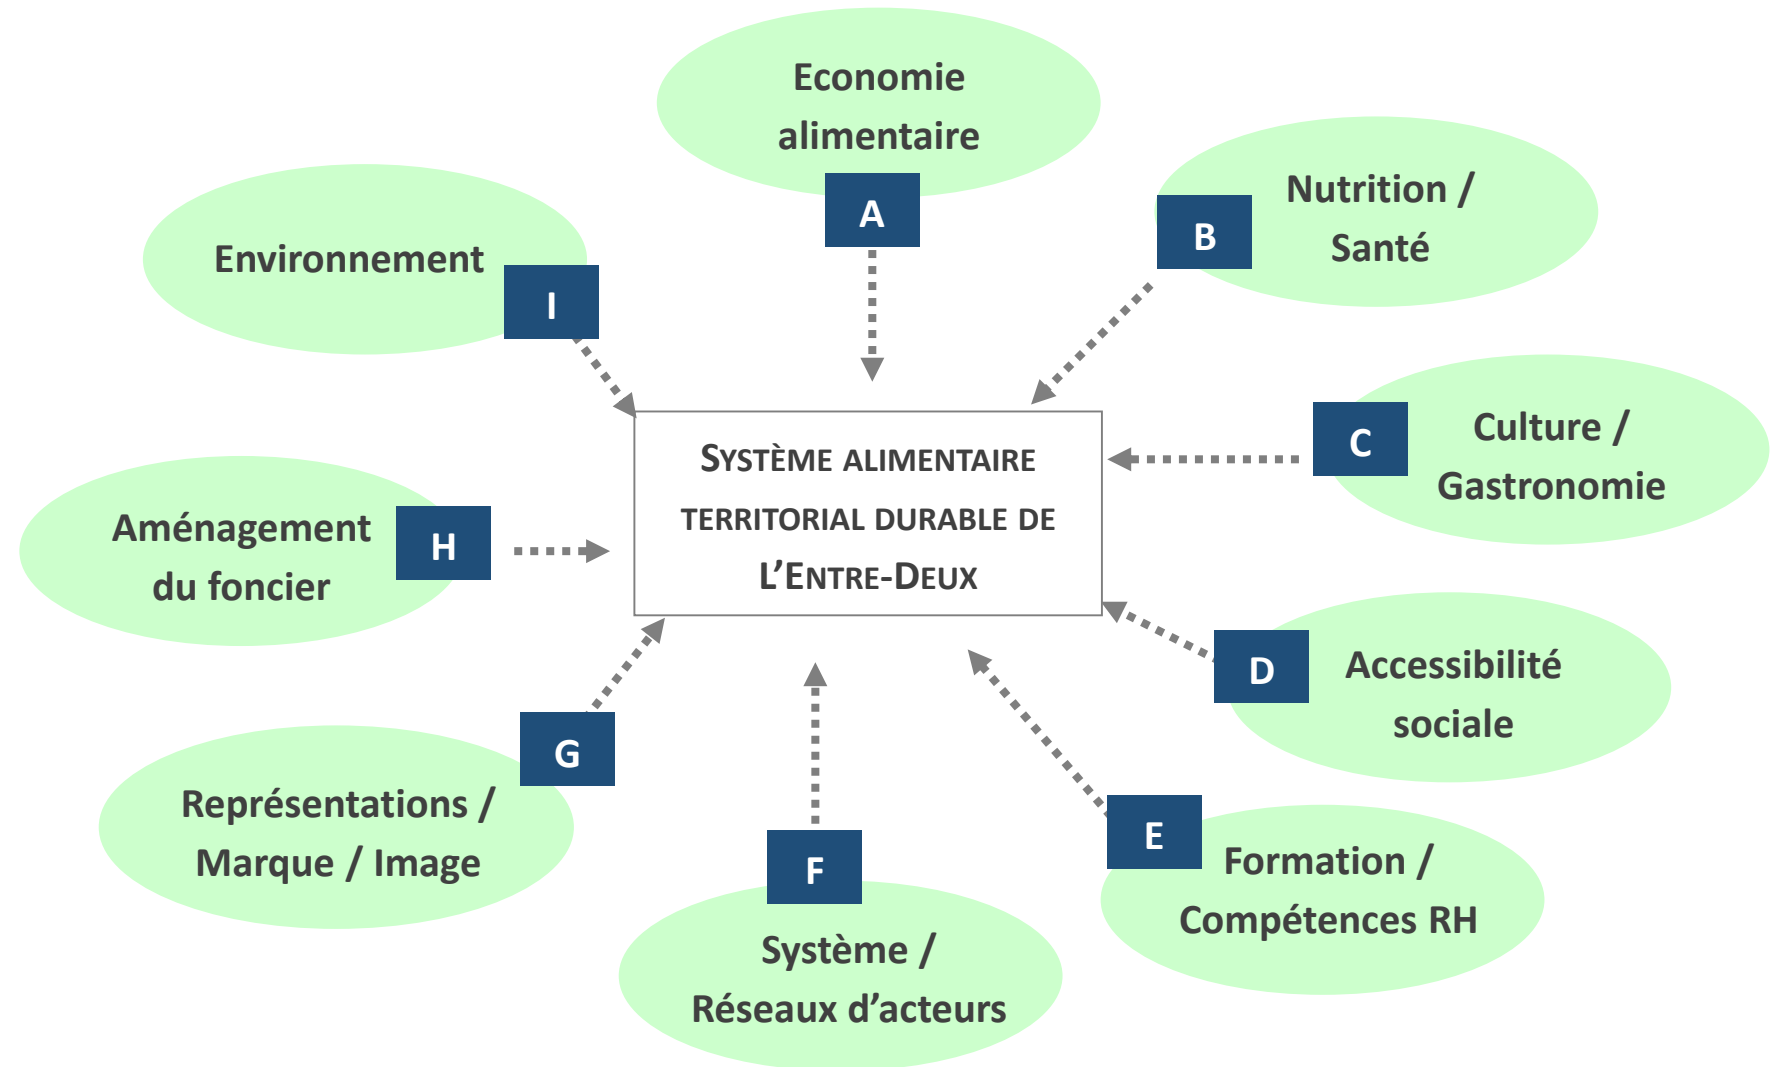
Economie alimentaire
A

Nutrition / Santé
B

Environnement
I

SYSTÈME ALIMENTAIRE TERRITORIAL DURABLE DE L'ENTRE-DEUX

C
Culture / Gastronomie

Aménagement du foncier
H

D
Accessibilité sociale

G
Représentations / Marque / Image

F
Système / Réseaux d'acteurs

E
Formation / Compétences RH